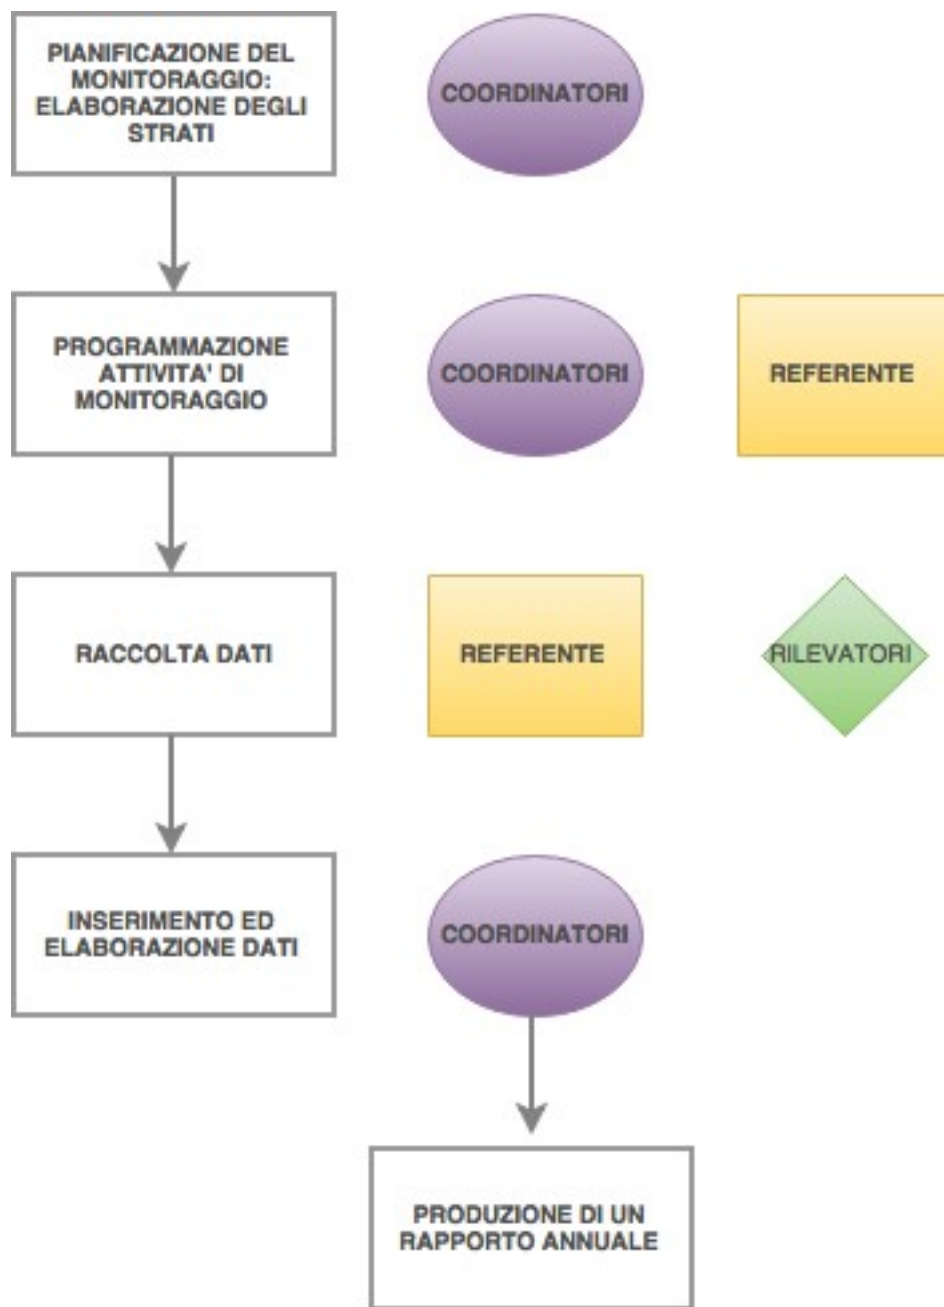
PIANIFICAZIONE DEL MONITORAGGIO: ELABORAZIONE DEGLI STRATI

COORDINATORI

PROGRAMMAZIONE ATTIVITA' DI MONITORAGGIO

COORDINATORI

REFERENTE

RACCOLTA DATI

REFERENTE

RILEVATORI

INSERIMENTO ED ELABORAZIONE DATI

COORDINATORI

PRODUZIONE DI UN RAPPORTO ANNUALE